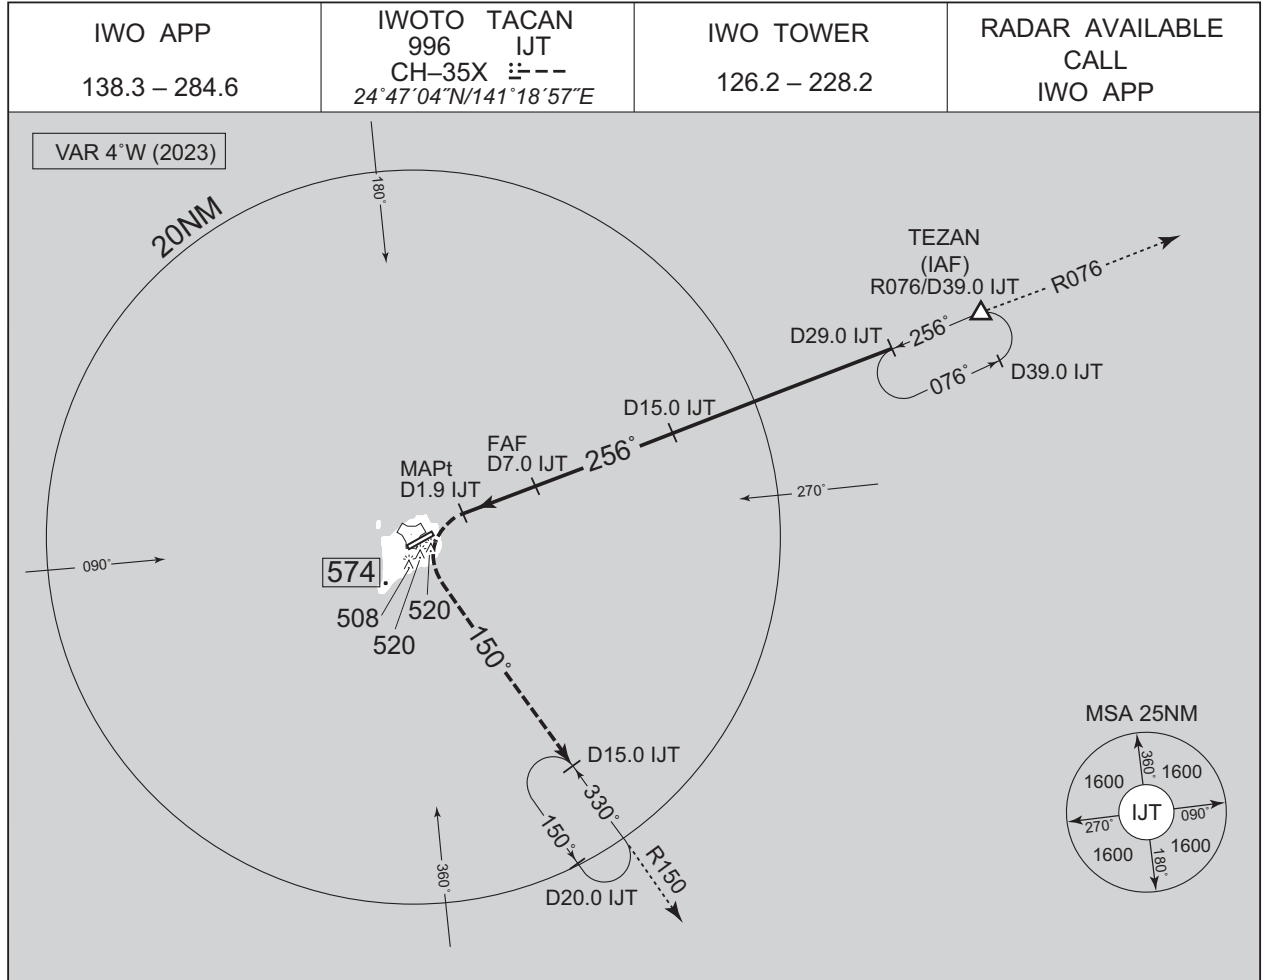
| IWO APP 138.3 – 284.6 | IWOTO TACAN 996 IJT CH–35X 24˚47´04˝N/141˚18´57˝E | IWO TOWER 126.2 – 228.2 | RADAR AVAILABLE CALL IWO APP |
|---|---|---|---|

VAR 4˚W (2023)

20NM

180˚

TEZAN
(IAF)
R076/D39.0 IJT

R076

D29.0 IJT

256˚

076˚

D39.0 IJT

D15.0 IJT

FAF
D7.0 IJT

256˚

MAPt
D1.9 IJT

270˚

090˚

574

508

520

520

150˚

D15.0 IJT

330˚

150˚

R150

D20.0 IJT

360˚

MSA 25NM

360˚

1600

1600

270˚

IJT

090˚

1600

180˚

1600